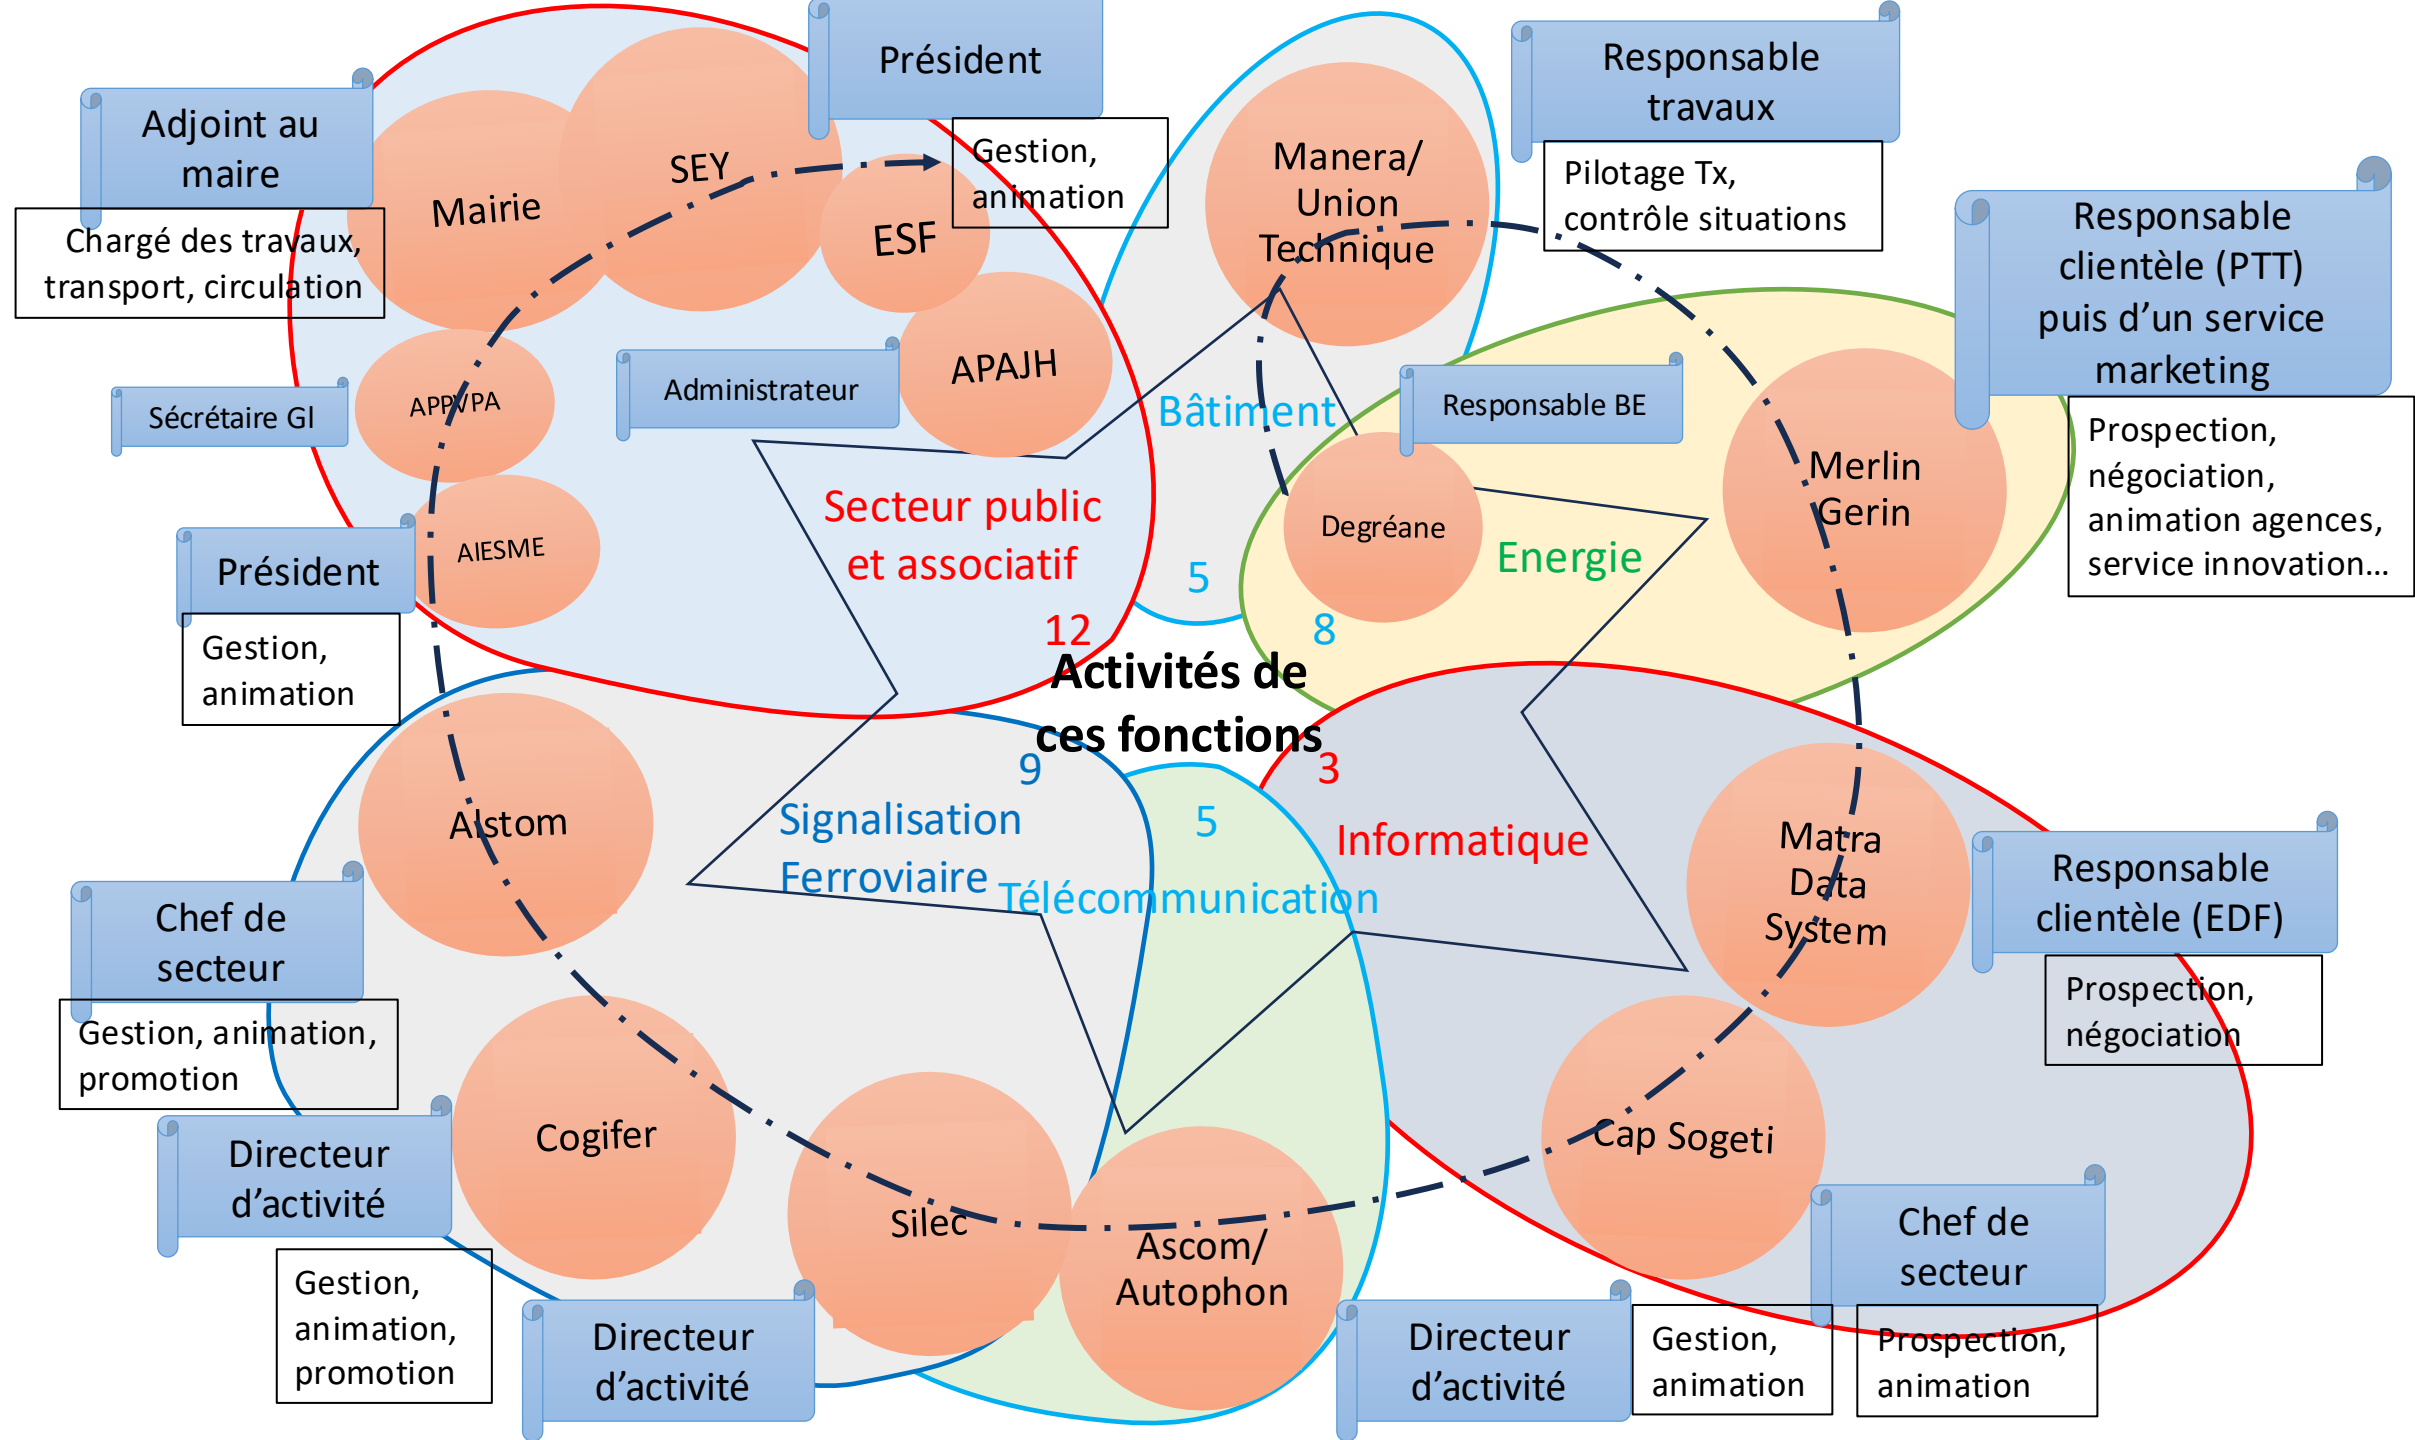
Adjoint au maire

Chargé des travaux, transport, circulation

Mairie

SEY

Président

Gestion, animation

ESF

APAJH

Administrateur

APPVPA

Sécrétaire GI

AIESME

Président

Gestion, animation

Secteur public et associatif

12

Manera/ Union Technique

Bâtiment

5

Responsable travaux

Pilotage Tx, contrôle situations

Responsable clientèle (PTT) puis d'un service marketing

Prospection, négociation, animation agences, service innovation…

Responsable BE

Degréane

Energie

8

Merlin Gerin

Activités de ces fonctions

9

3

Alstom

Signalisation Ferroviaire

5

Télécommunication

Informatique

Matra Data System

Responsable clientèle (EDF)

Prospection, négociation

Chef de secteur

Gestion, animation, promotion

Directeur d'activité

Gestion, animation, promotion

Cogifer

Silec

Ascom/ Autophon

Cap Sogeti

Directeur d'activité

Directeur d'activité

Gestion, animation

Chef de secteur

Prospection, animation